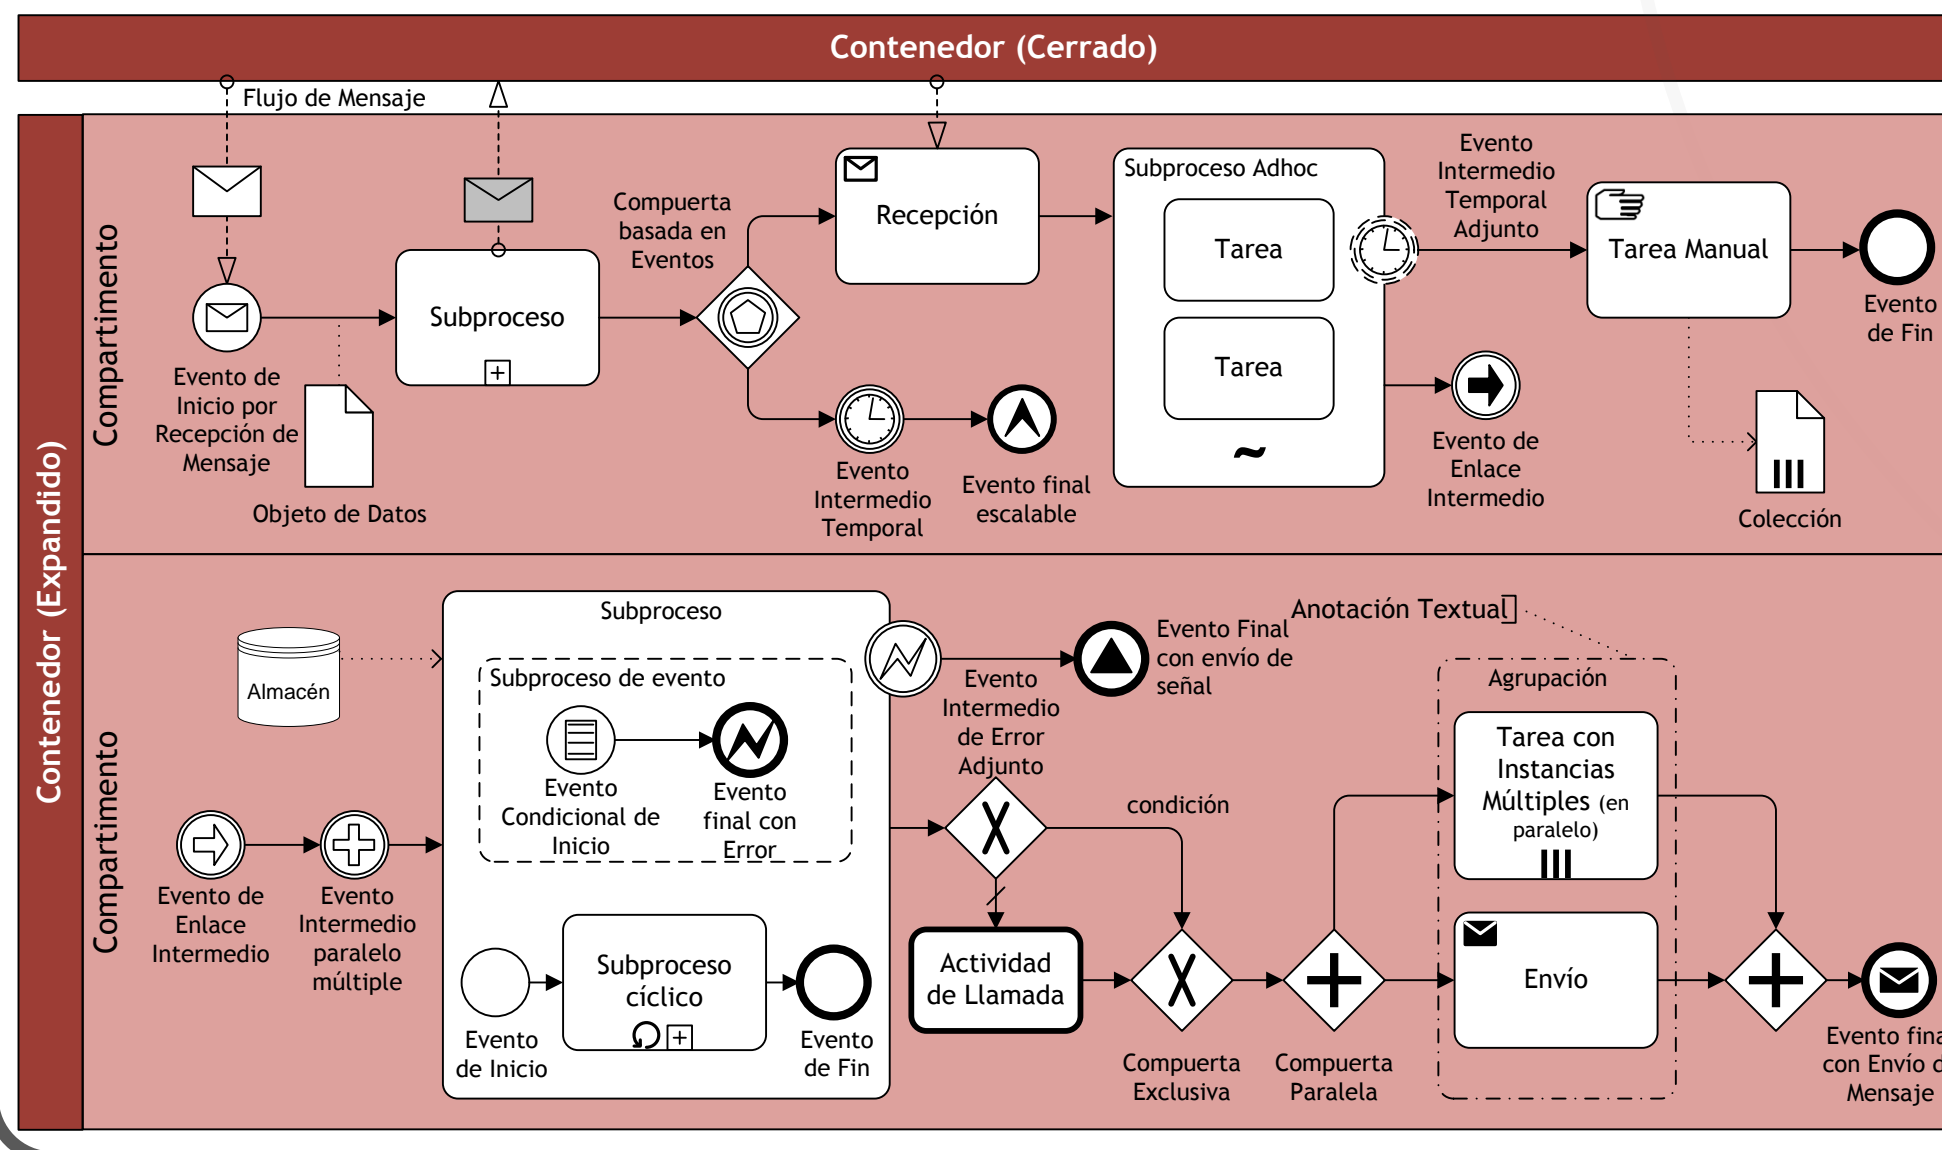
Contenedor (Cerrado)

Contenedor (Expandido)

Compartimento

Flujo de Mensaje

Evento de Inicio por Recepción de Mensaje

Objeto de Datos

Subproceso

Compuerta basada en Eventos

Recepción

Evento Intermedio Temporal

Evento final escalable

Subproceso Adhoc

Tarea

Tarea

~

Evento Intermedio Temporal Adjunto

Tarea Manual

Evento de Fin

Evento de Enlace Intermedio

Colección

Compartimento

Almacén

Subproceso

Subproceso de evento

Evento Condicional de Inicio

Evento final con Error

Evento de Inicio

Subproceso cíclico

Evento de Fin

Evento de Enlace Intermedio

Evento Intermedio paralelo múltiple

Evento Intermedio de Error Adjunto

Evento Final con envío de señal

Anotación Textual

Agrupación

condición

Actividad de Llamada

Compuerta Exclusiva

Compuerta Paralela

Tarea con Instancias Múltiples (en paralelo)

Envío

Evento fina con Envío d Mensaje